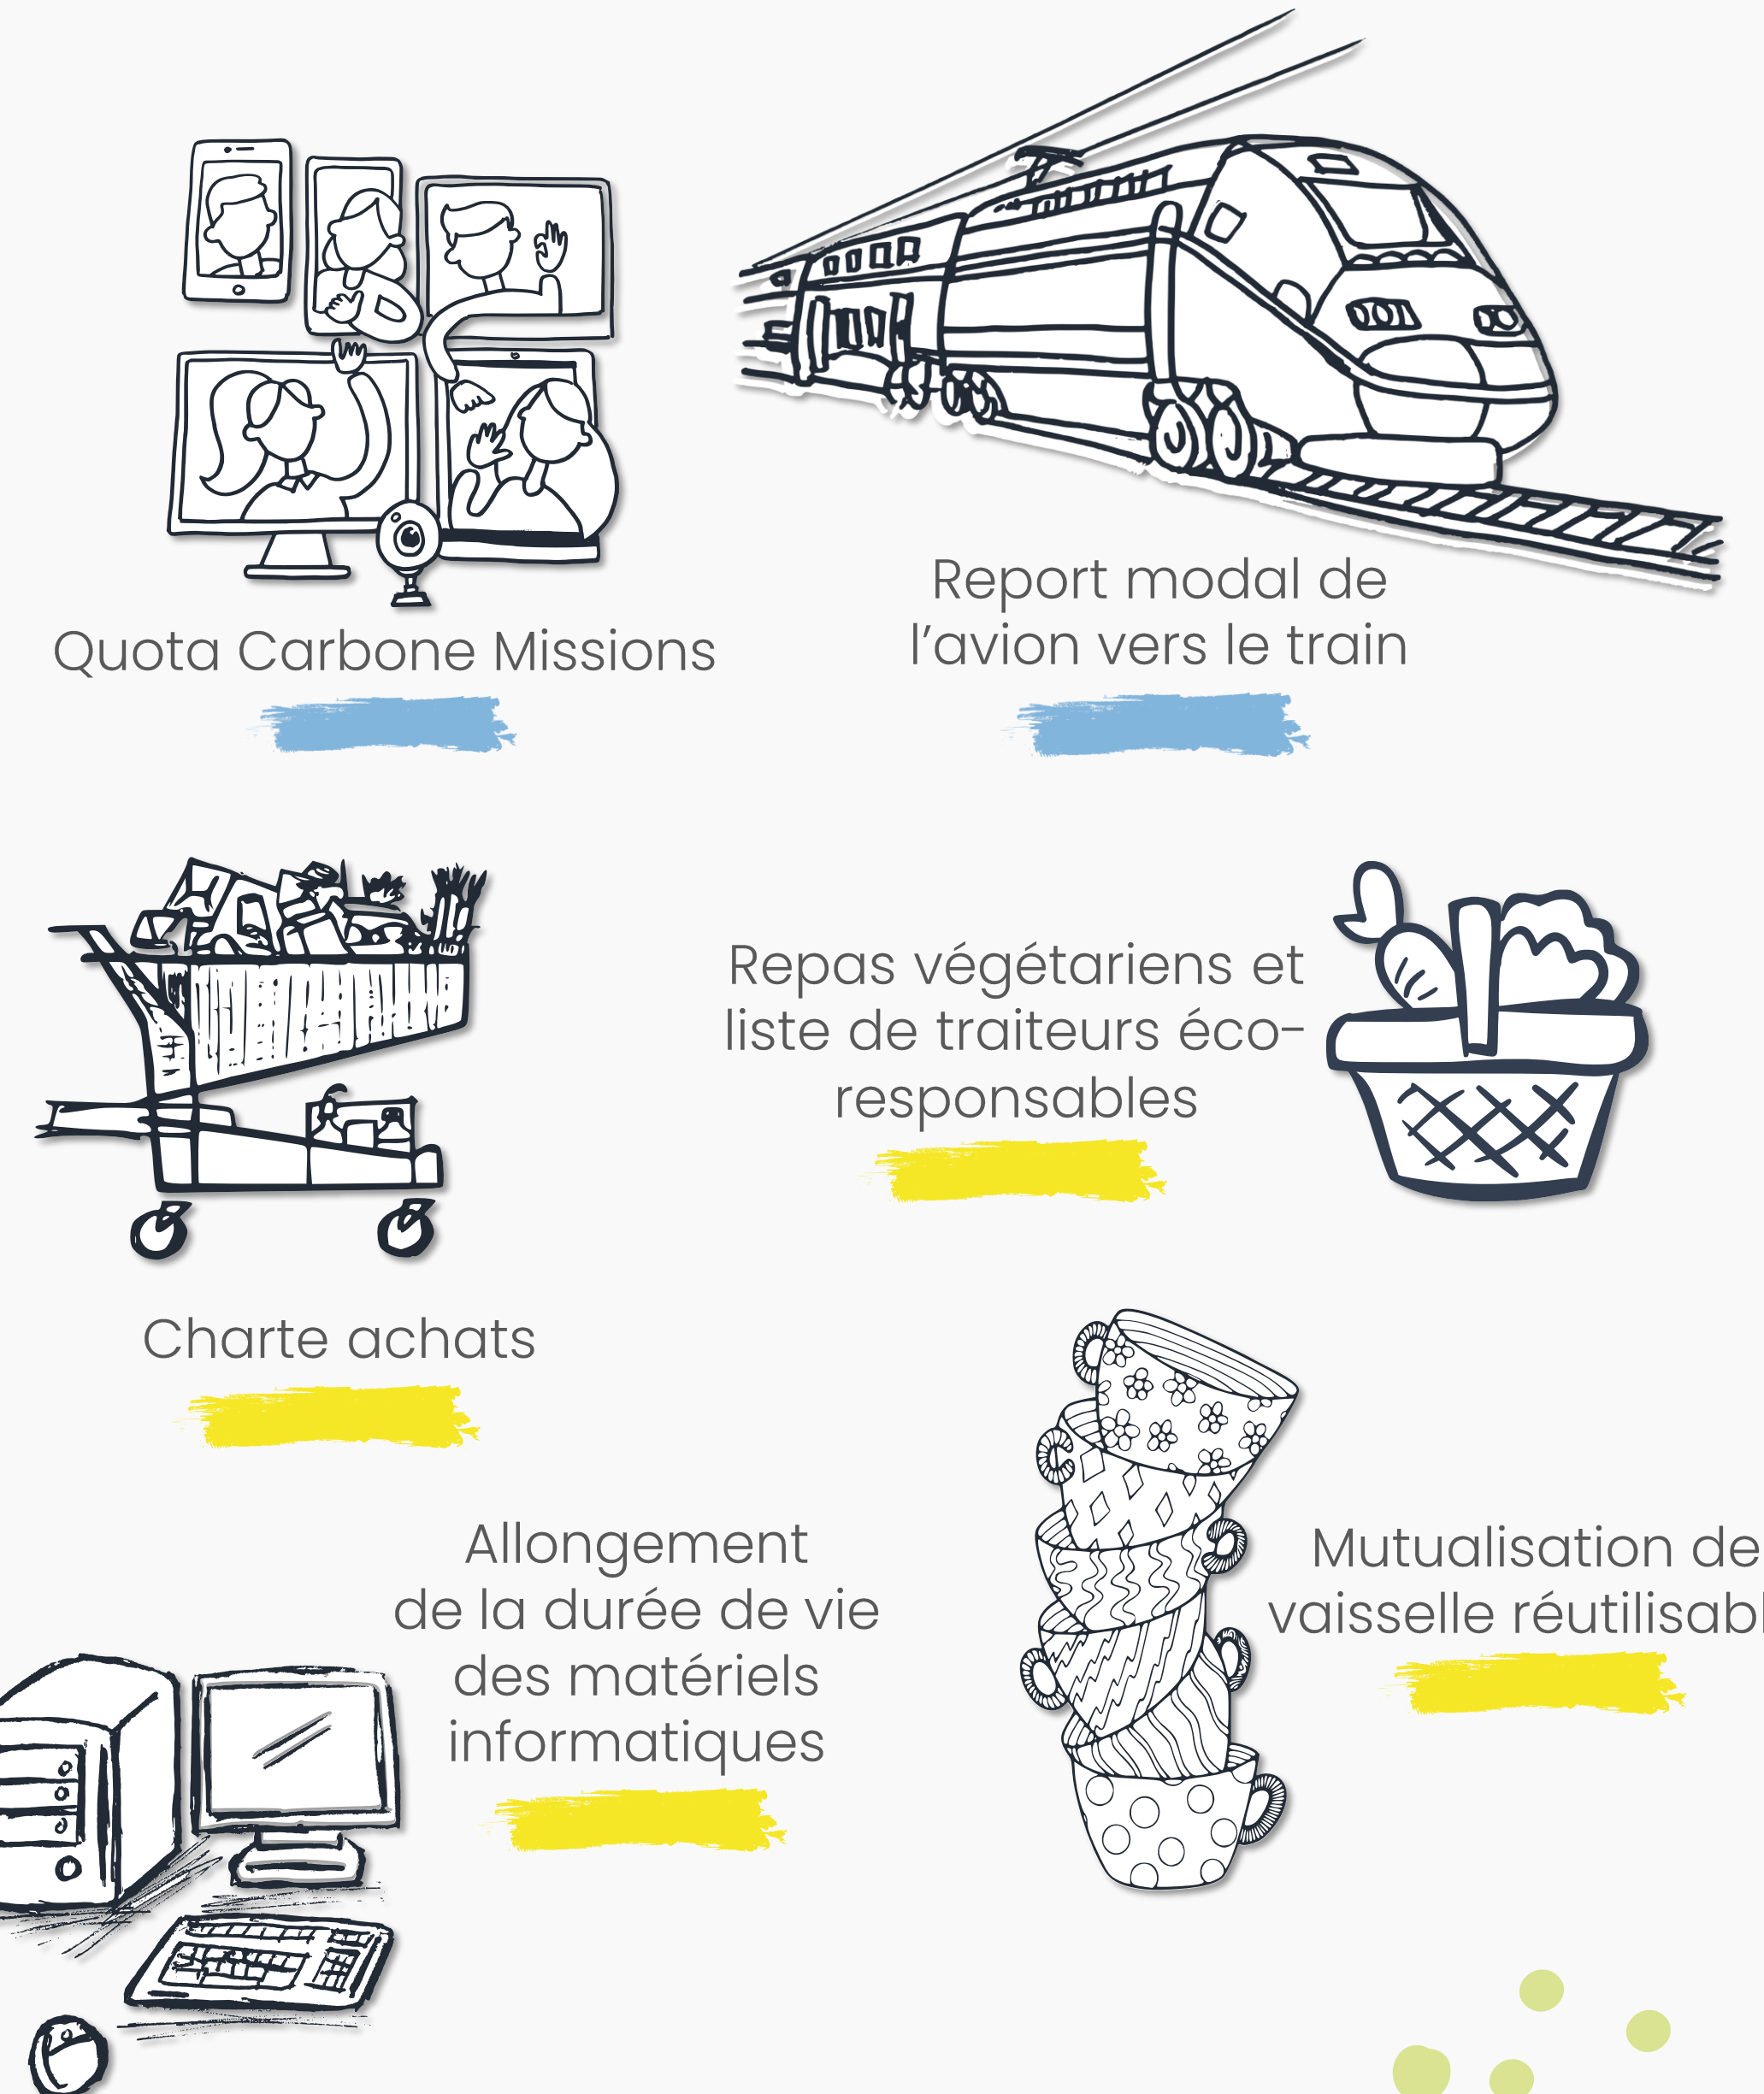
Quota Carbone Missions

Report modal de l’avion vers le train

Repas végétariens et liste de traiteurs éco-responsables

Charte achats

Allongement de la durée de vie des matériels informatiques

Mutualisation de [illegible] vaisselle réutilisab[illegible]